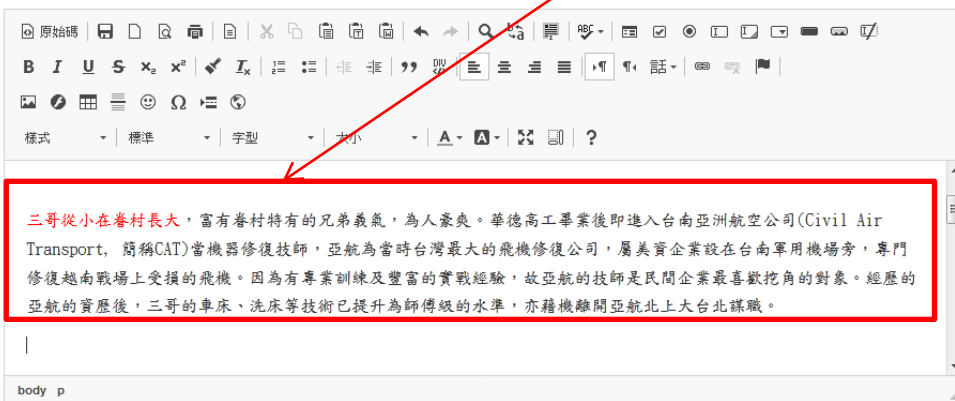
原始碼

樣式 標準 字型 大小

三哥從小在眷村長大，富有眷村特有的兄弟義氣，為人豪爽。華德高工畢業後即進入台南亞洲航空公司(Civil Air Transport, 簡稱CAT)當機器修復技師，亞航為當時台灣最大的飛機修復公司，屬美資企業設在台南軍用機場旁，專門修復越南戰場上受損的飛機。因為有專業訓練及豐富的實戰經驗，故亞航的技師是民間企業最喜歡挖角的對象。經歷的亞航的資歷後，三哥的車床、洗床等技術已提升為師傅級的水準，亦藉機離開亞航北上大台北謀職。

body p